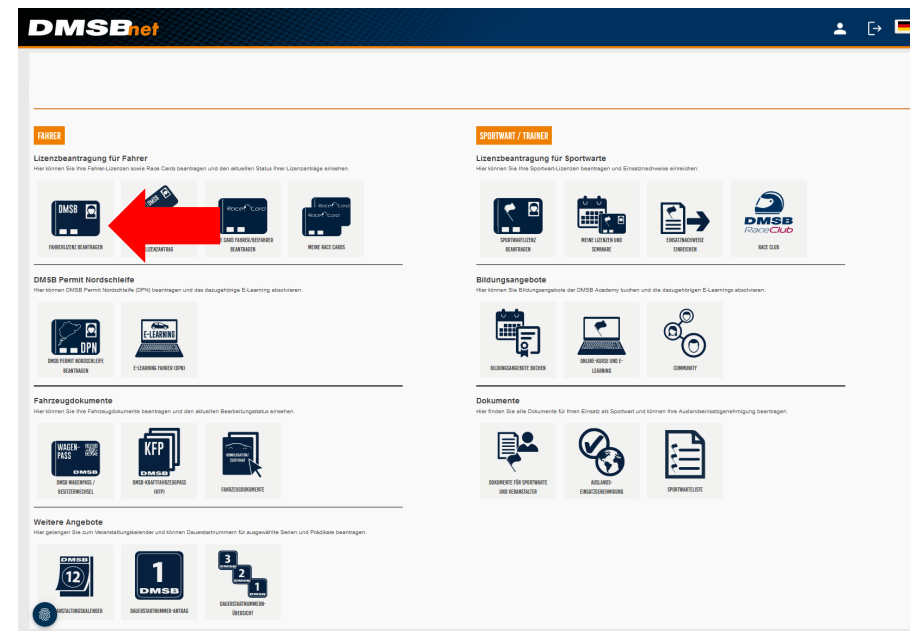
DMSBnet

FAHRER

Lizenzbeantragung für Fahrer
Hier können Sie Ihre Fahrer-Lizenzen sowie Race Cards beantragen und den aktuellen Status Ihrer Lizenzanträge einsehen.

DMSB
FAHRERLIZENZ BEANTRAGEN

DMSB
LIZENZANTRAG

Race Card
E CARD FAHRER/BEIFAHRER BEANTRAGEN

Race Card
Race Card
MEINE RACE CARDS

DMSB Permit Nordschleife
Hier können Sie Ihr DMSB Permit Nordschleife (DPN) beantragen und das dazugehörige E-Learning absolvieren.

DPN
DMSB PERMIT NORDSCHLEIFE BEANTRAGEN

E-LEARNING
E-LEARNING FAHRER (DPN)

Fahrzeugdokumente
Hier können Sie Ihre Fahrzeugdokumente beantragen und den aktuellen Bearbeitungsstatus einsehen.

WAGEN-PASS
DMSB
DMSB WAGENPASS / BESITZERWECHSEL

KFP
DMSB-KRAFTFAHRZEUGPASS (KFP)

FAHRZEUGDOKUMENTE

Weitere Angebote
Hier gelangen Sie zum Veranstaltungskalender und können Dauerstartnummern für ausgewählte Serien und Prädikate beantragen.

DMSB
12
ANSTALTUNGSKALENDER

1
DMSB
DAUERSTARTNUMMER-ANTRAG

3
2
1
DMSB
DAUERSTARTNUMMER-ÜBERSICHT

SPORTWART / TRAINER

Lizenzbeantragung für Sportwarte
Hier können Sie Ihre Sportwart-Lizenzen beantragen und Einsatznachweise einreichen.

SPORTWARTLIZENZ BEANTRAGEN

MEINE LIZENZEN UND SEMINARE

EINSATZNACHWEISE EINREICHEN

DMSB
RaceClub
RACE CLUB

Bildungsangebote
Hier können Sie Bildungsangebote der DMSB Academy buchen und die dazugehörigen E-Learnings absolvieren.

BILDUNGSANGEBOTE BUCHEN

ONLINE-KURSE UND E-LEARNING

COMMUNITY

Dokumente
Hier finden Sie alle Dokumente für Ihren Einsatz als Sportwart und können Ihre Auslandseinsatzgenehmigung beantragen.

DOKUMENTE FÜR SPORTWARTE UND VERANSTALTER

AUSLANDS-EINSATZGENEHMIGUNG

SPORTWARTELISTE